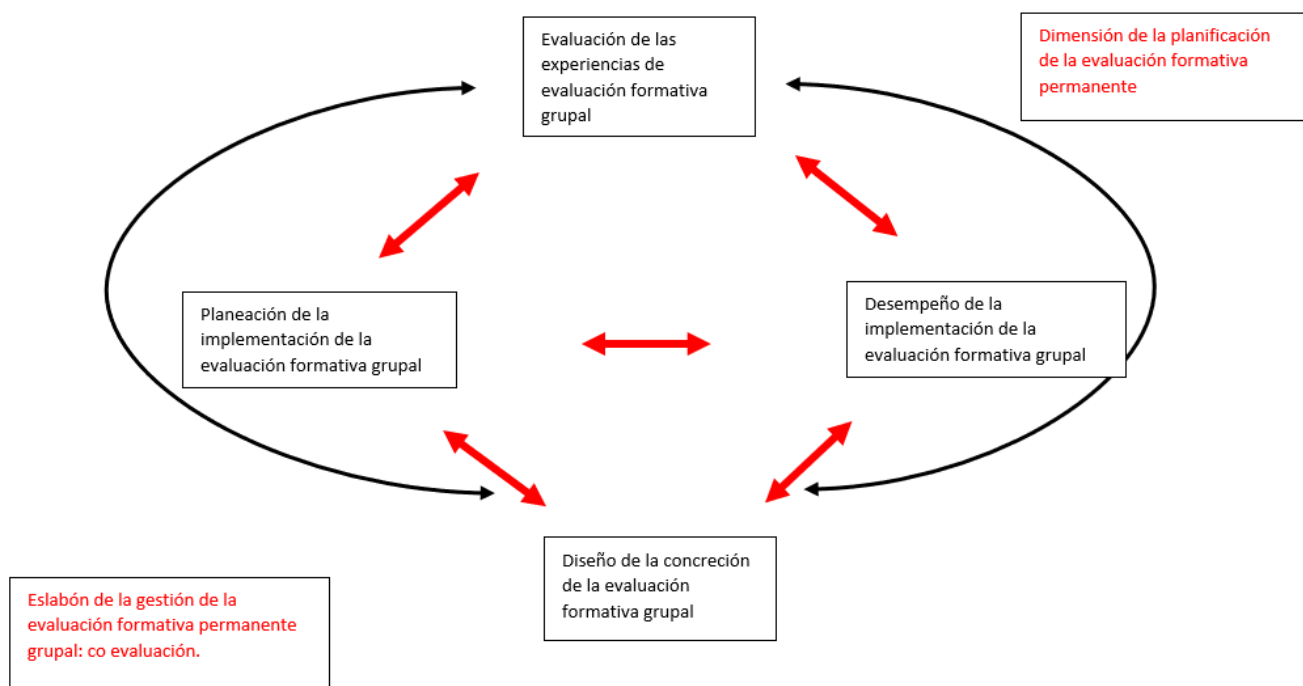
Evaluación de las experiencias de evaluación formativa grupal

Dimensión de la planificación de la evaluación formativa permanente

Planeación de la implementación de la evaluación formativa grupal

Desempeño de la implementación de la evaluación formativa grupal

Diseño de la concreción de la evaluación formativa grupal

Eslabón de la gestión de la evaluación formativa permanente grupal: co evaluación.